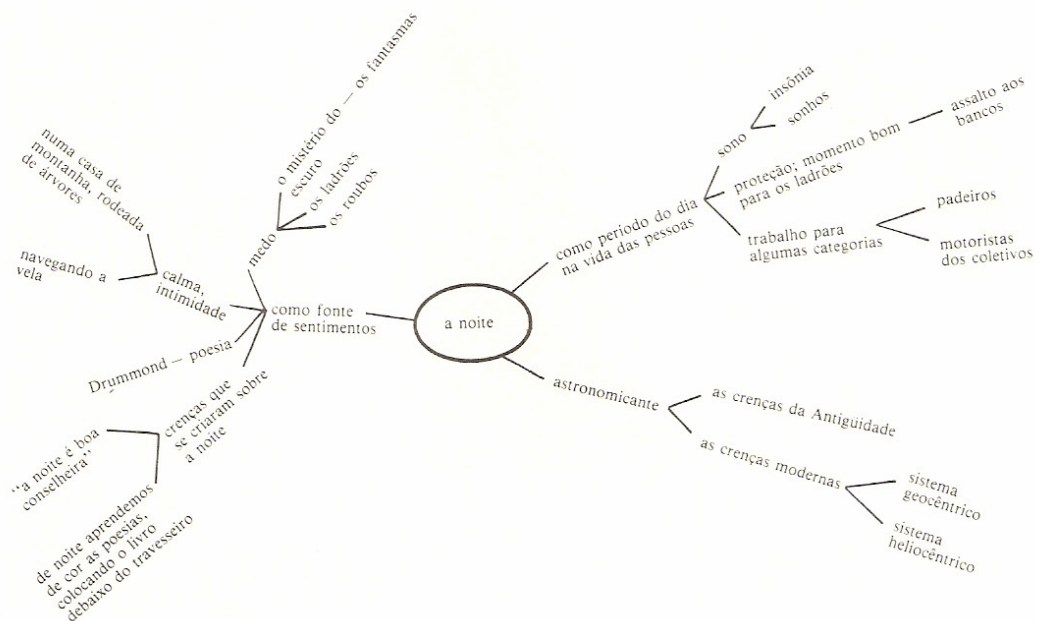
a noite

como fonte de sentimentos

medo

o mistério do escuro — os fantasmas

os ladrões

os roubos

calma, intimidade

numa casa de montanha, rodeada de árvores

navegando a vela

Drummond — poesia

crenças que se criaram sobre a noite

"a noite é boa conselheira"

de noite aprendemos de cor as poesias, colocando o livro debaixo do travesseiro

como período do dia na vida das pessoas

sono

insônia

sonhos

proteção; momento bom para os ladrões — assalto aos bancos

trabalho para algumas categorias

padeiros

motoristas dos coletivos

astronomicamente

as crenças da Antiguidade

as crenças modernas

sistema geocêntrico

sistema heliocêntrico